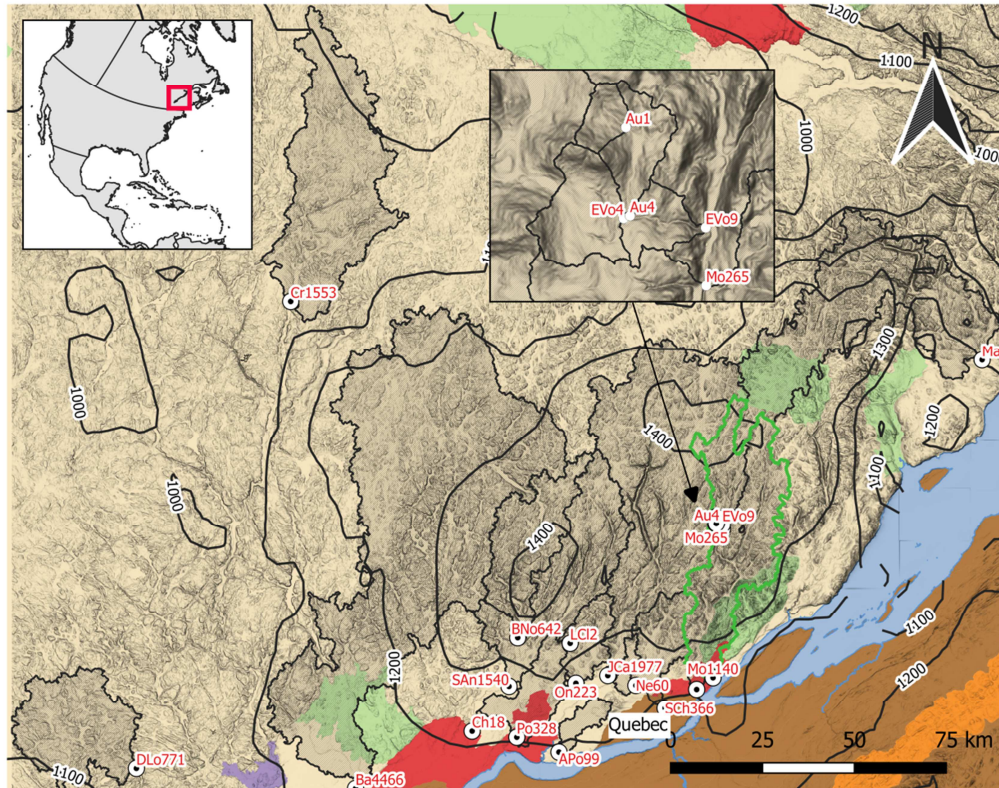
1200
1100
N
1000
1000
Au1
EVo4
Au4
EVo9
Mo265
Cr1553
1300
Ma
1000
1000
1400
1200
1100
Au4
EVo9
Mo265
1400
BNo642
LCl2
1200
JCa1977
Mo1140
SAn1540
On223
Ne60
1100
SCh366
1200
Ch18
Po328
Quebec
0
25
50
75 km
DLo771
APo99
1100
Ba4466